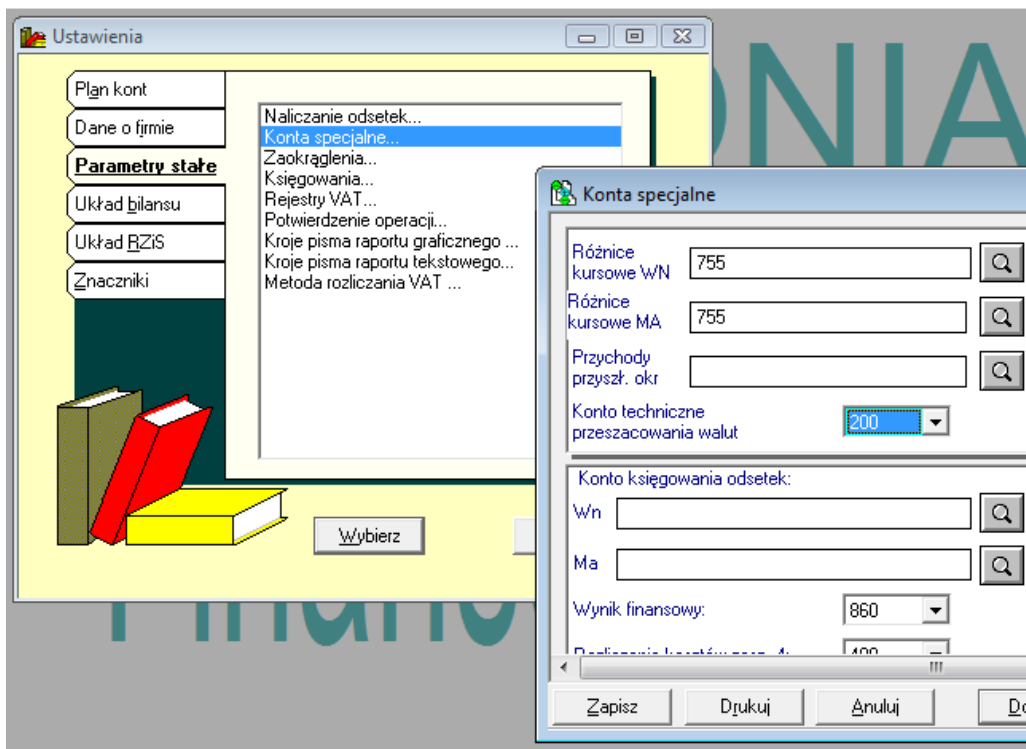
Ustawienia

Plan kont
Dane o firmie
Parametry stałe
Układ bilansu
Układ RZiS
Znaczniki

Naliczanie odsetek...
Konta specjalne...
Zaokrąglenia...
Księgowania...
Rejestry VAT...
Potwierdzenie operacji...
Kroje pisma raportu graficznego ...
Kroje pisma raportu tekstowego...
Metoda rozliczania VAT ...

Wybierz

ONIA
Finanso

Konta specjalne

Różnice kursowe WN 755
Różnice kursowe MA 755
Przychody przyszł. okr
Konto techniczne przeszacowania walut 200

Konto księgowania odsetek:
Wn
Ma
Wynik finansowy: 860
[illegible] 490

Zapisz
Drukuj
Anuluj
Do